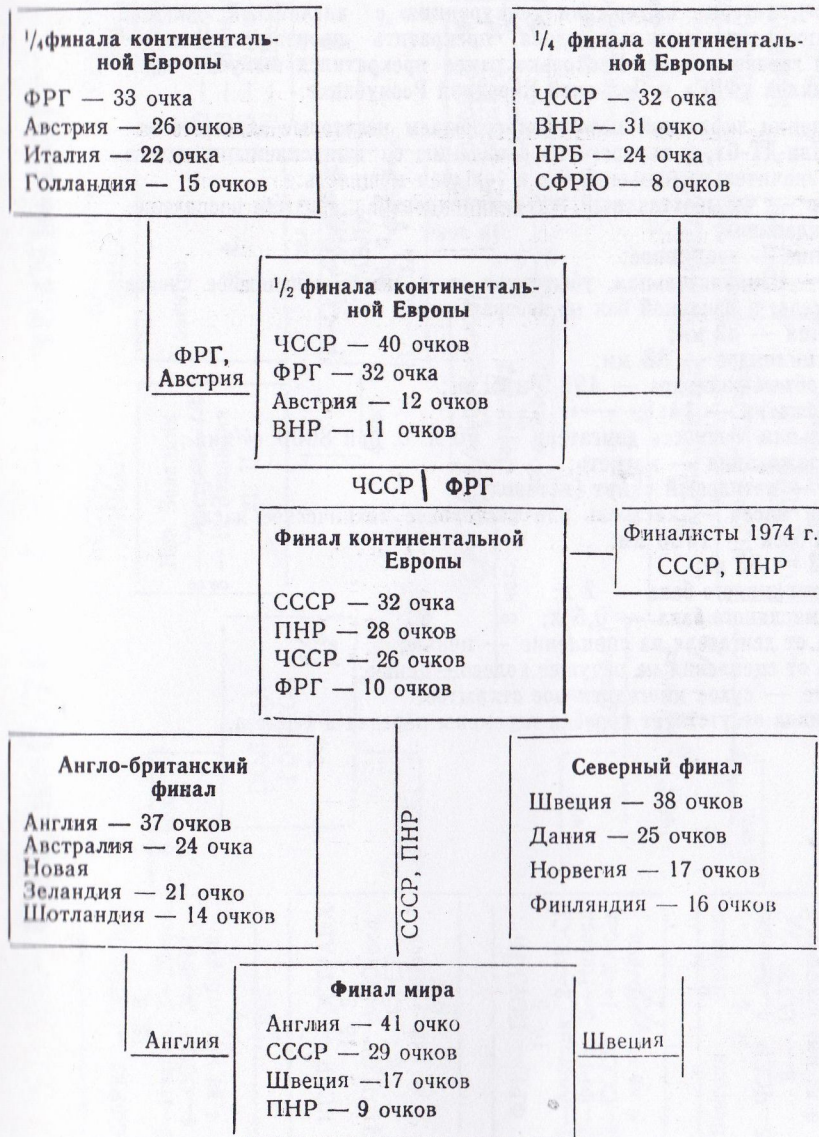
$^{1}/_{4}$финала континентальной Европы

ФРГ — 33 очка
Австрия — 26 очков
Италия — 22 очка
Голландия — 15 очков

$^{1}/_{4}$ финала континентальной Европы

ЧССР — 32 очка
ВНР 31 очко
НРБ — 24 очка
СФРЮ — 8 очков

ФРГ, Австрия

$^{1}/_{2}$ финала континентальной Европы

ЧССР — 40 очков
ФРГ — 32 очка
Австрия — 12 очков
ВНР — 11 очков

ЧССР | ФРГ

Финал континентальной Европы

СССР — 32 очка
ПНР — 28 очков
ЧССР — 26 очков
ФРГ — 10 очков

Финалисты 1974 г.
СССР, ПНР

Англо-британский финал

Англия — 37 очков
Австралия — 24 очка
Новая Зеландия — 21 очко
Шотландия — 14 очков

СССР, ПНР

Северный финал

Швеция — 38 очков
Дания — 25 очков
Норвегия — 17 очков
Финляндия — 16 очков

Англия

Финал мира

Англия — 41 очко
СССР — 29 очков
Швеция —17 очков
ПНР — 9 очков

Швеция